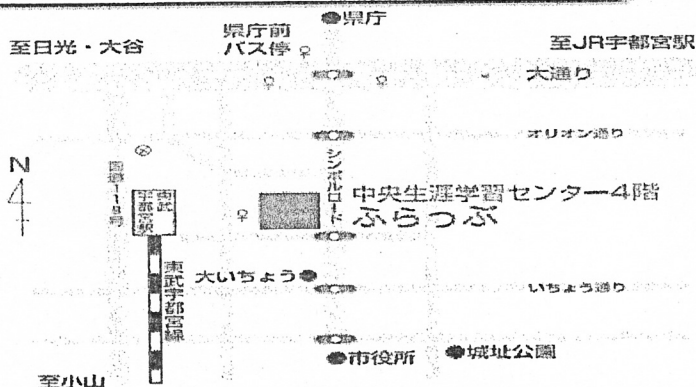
●県庁

至日光・大谷

県庁前
バス停

至JR宇都宮駅

大通り

オリオン通り

N

国道119号

東武宇都宮駅

シンボルロード

中央生涯学習センター4階
ふらっぷ

東武宇都宮線

大いちょう●

いちょう通り

●市役所

●城址公園

至小山